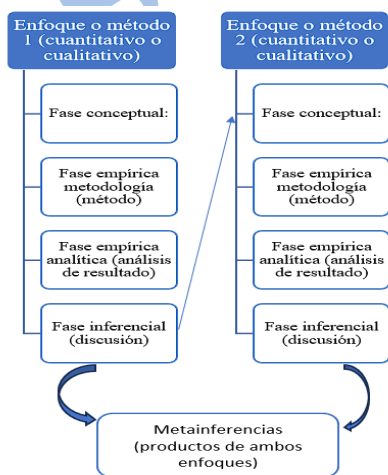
Enfoque o método 1 (cuantitativo o cualitativo)

Fase conceptual:

Fase empírica metodología (método)

Fase empírica analítica (análisis de resultado)

Fase inferencial (discusión)

Enfoque o método 2 (cuantitativo o cualitativo)

Fase conceptual:

Fase empírica metodología (método)

Fase empírica analítica (análisis de resultado)

Fase inferencial (discusión)

Metainferencias (productos de ambos enfoques)